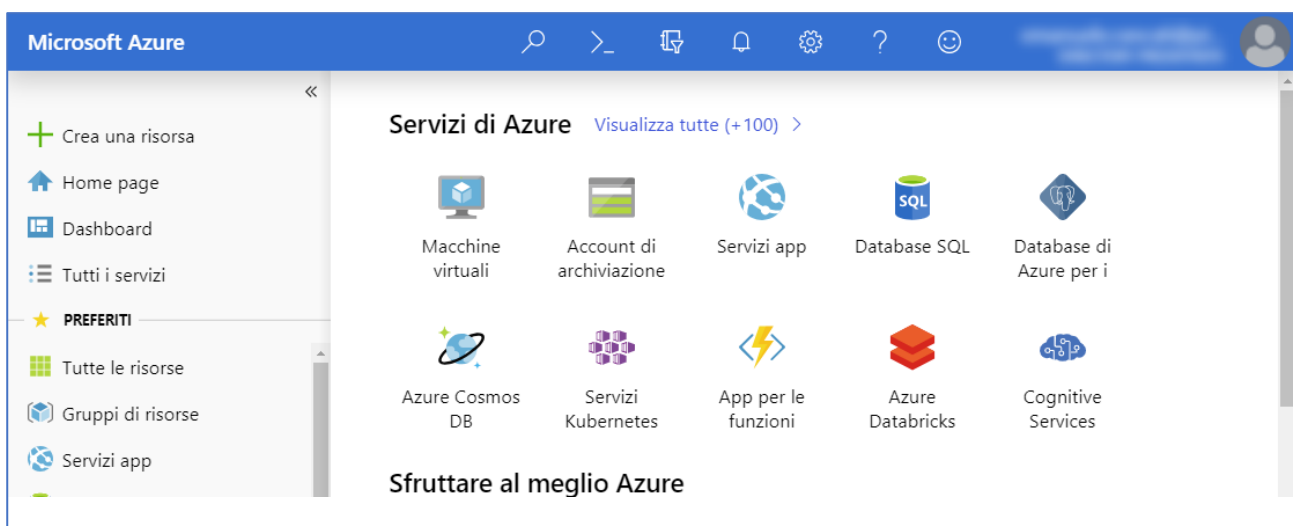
Microsoft Azure

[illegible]

«

Crea una risorsa

Home page

Dashboard

Tutti i servizi

PREFERITI

Tutte le risorse

Gruppi di risorse

Servizi app

Servizi di Azure Visualizza tutte (+100) >

Macchine virtuali

Account di archiviazione

Servizi app

SQL

Database SQL

Database di Azure per i

Azure Cosmos DB

Servizi Kubernetes

App per le funzioni

Azure Databricks

Cognitive Services

Sfruttare al meglio Azure